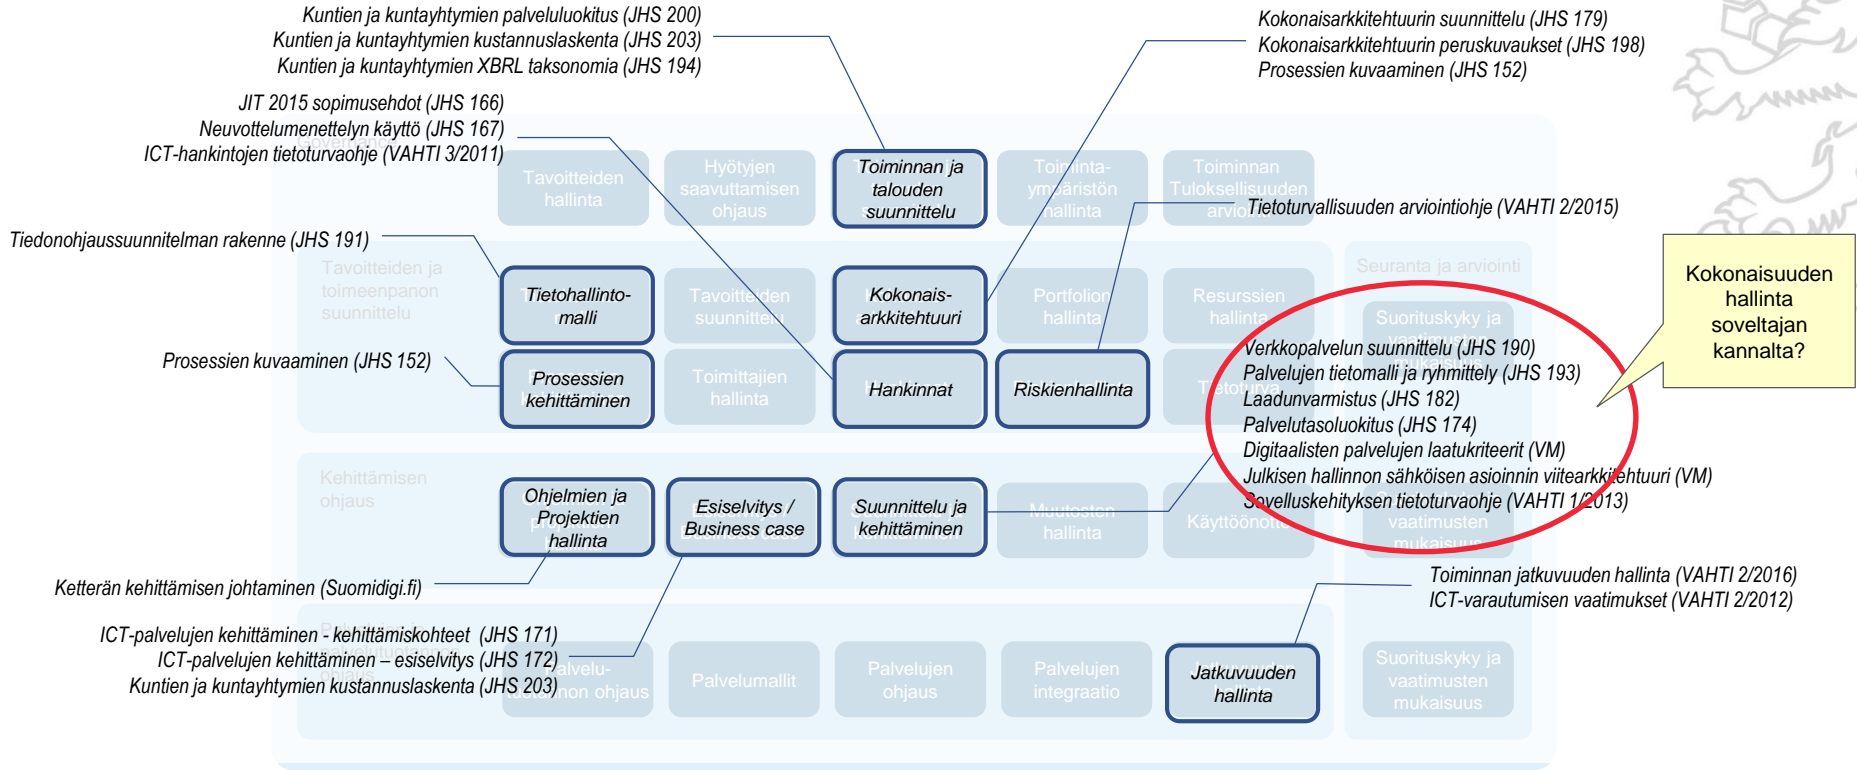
Kuntien ja kuntayhtymien palveluluokitus (JHS 200)
Kuntien ja kuntayhtymien kustannuslaskenta (JHS 203)
Kuntien ja kuntayhtymien XBRL taksonomia (JHS 194)

Kokonaisarkkitehtuurin suunnittelu (JHS 179)
Kokonaisarkkitehtuurin peruskuvaukset (JHS 198)
Prosessien kuvaaminen (JHS 152)

JIT 2015 sopimusehdot (JHS 166)
Neuvottelumenettelyn käyttö (JHS 167)
ICT-hankintojen tietoturvaohje (VAHTI 3/2011)

Tavoitteiden hallinta

Hyötyjen saavuttamisen ohjaus

Toiminnan ja talouden suunnittelu

Toiminta-ympäristön hallinta

Toiminnan Tuloksellisuuden arviointi

Tietoturvallisuuden arviointiohje (VAHTI 2/2015)

Tiedonohjaussuunnitelman rakenne (JHS 191)

Tavoitteiden ja toimeenpanon suunnittelu

Tietohallinto-malli

Tavoitteiden suunnittelu

Kokonais-arkkitehtuuri

Portfolion hallinta

Resurssien hallinta

Seuranta ja arviointi

Suorituskyky ja

Kokonaisuuden hallinta soveltajan kannalta?

Prosessien kuvaaminen (JHS 152)

Prosessien kehittäminen

Toimittajien hallinta

Hankinnat

Riskienhallinta

Tietoturva

Verkkopalvelun suunnittelu (JHS 190)
Palvelujen tietomalli ja ryhmittely (JHS 193)
Laadunvarmistus (JHS 182)
Palvelutasoluokitus (JHS 174)
Digitaalisten palvelujen laatukriteerit (VM)
Julkisen hallinnon sähköisen asioinnin viitearkkitehtuuri (VM)
Sovelluskehityksen tietoturvaohje (VAHTI 1/2013)

Kehittämisen ohjaus

Ohjelmien ja Projektien hallinta

Esiselvitys / Business case

Suunnittelu ja kehittäminen

Muutosten hallinta

Käyttöönotto

vaatimusten mukaisuus

Ketterän kehittämisen johtaminen (Suomidigi.fi)

Toiminnan jatkuvuuden hallinta (VAHTI 2/2016)
ICT-varautumisen vaatimukset (VAHTI 2/2012)

ICT-palvelujen kehittäminen - kehittämiskohteet (JHS 171)
ICT-palvelujen kehittäminen – esiselvitys (JHS 172)
Kuntien ja kuntayhtymien kustannuslaskenta (JHS 203)

Palvelu-tuotannon ohjaus

Palvelumallit

Palvelujen ohjaus

Palvelujen integraatio

Jatkuvuuden hallinta

Suorituskyky ja vaatimusten mukaisuus